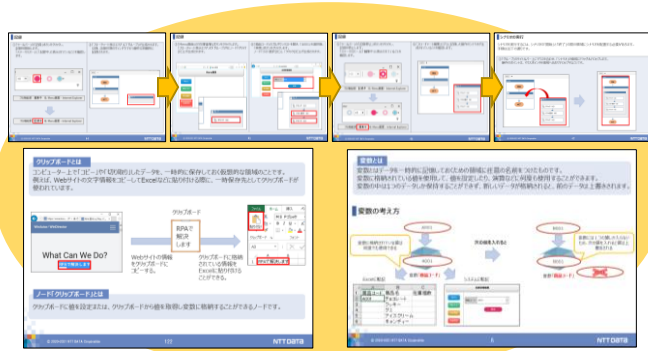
クリップボードとは

コンピューター上で「コピー」や「切り取り」したデータを、一時的に保存しておく仮想的な領域のことです。例えば、Webサイトの文字情報をコピーしてExcelなどに貼り付ける際に、一時保存しておくクリップボードが使われています。

What Can We Do?

クリップボード

RPAで解決します

Webサイトの情報をクリップボードに"コピー"する。

クリップボードに格納されている情報をExcelに貼り付けることができる。

ノード「クリップボード」とは

クリップボードに値を設定したり、クリップボードから値を取得し変数に格納することができるノードです。

© 2020-2021 NTT DATA Corporation

NTTData

変数とは

変数はデータを一時的に記憶しておくための領域に任意の名前を付けたものです。
変数に格納されている値を使用して、値を設定したり、演算などに何度も使用することができます。
変数の中は1つのデータが保持することができます。新しいデータが格納されると、前のデータは上書きされます。

変数の考え方

4001

4001

変数（数値ノード）

Excelの表

システムの画面

NTTData